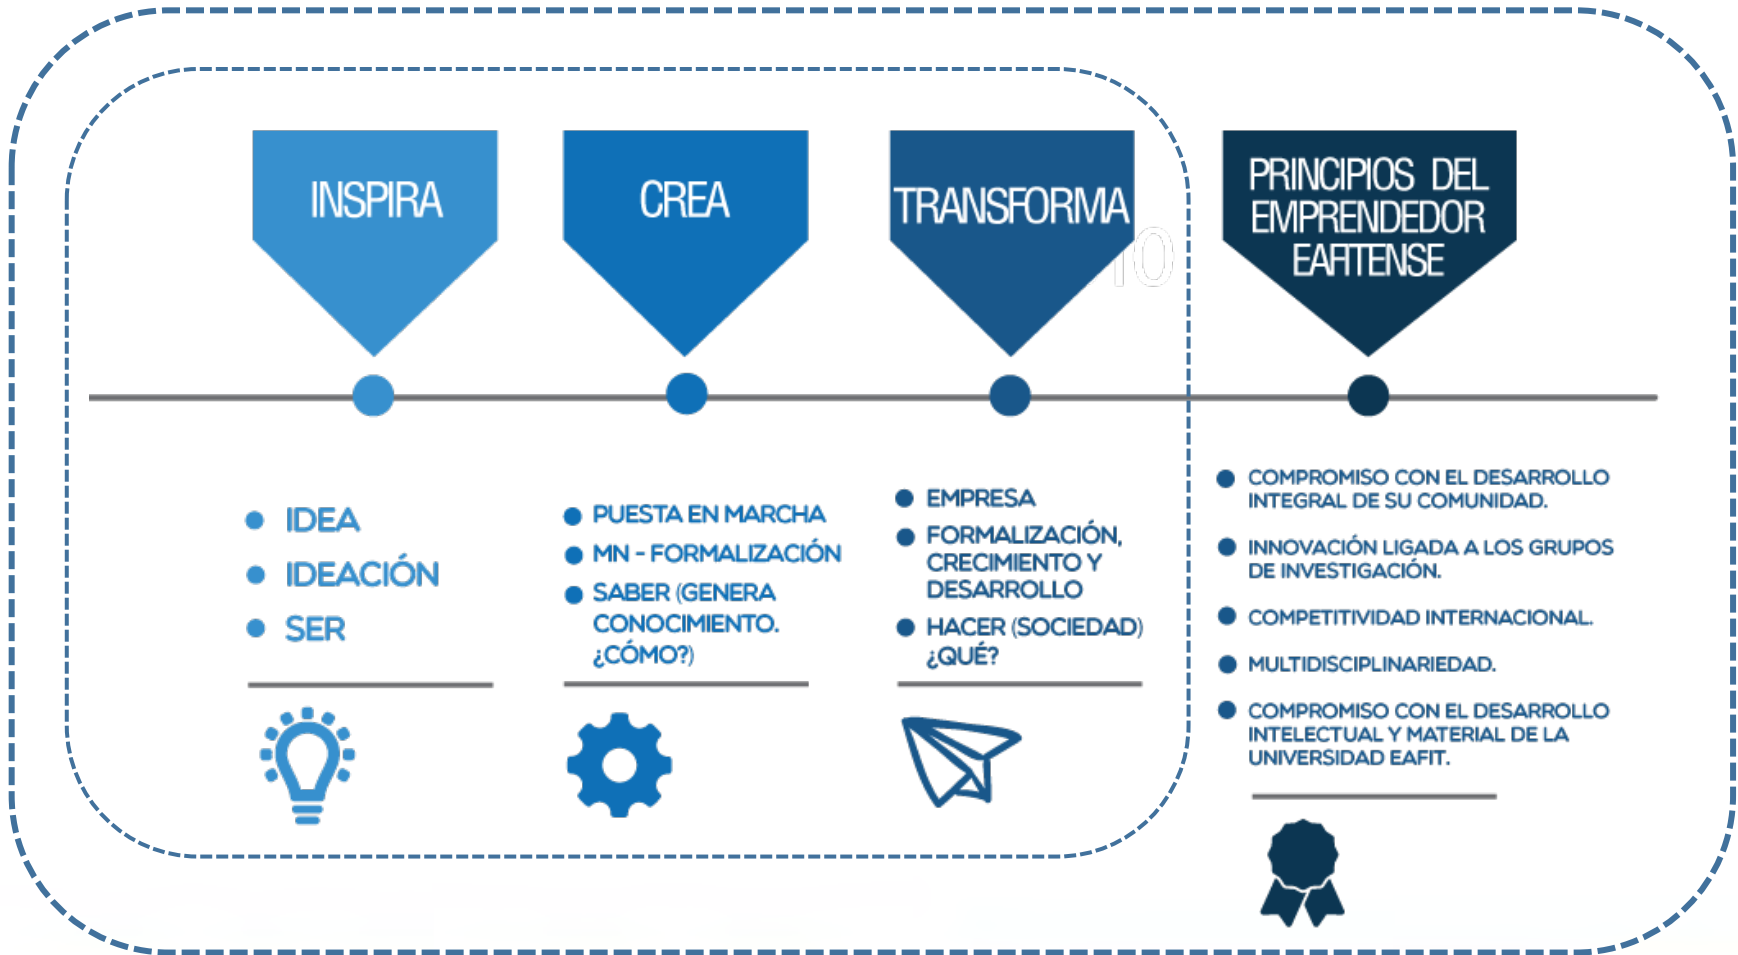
INSPIRA

CREA

TRANSFORMA

PRINCIPIOS DEL EMPRENDEDOR EAFITENSE

IDEA
IDEACIÓN
SER

PUESTA EN MARCHA
MN - FORMALIZACIÓN
SABER (GENERA CONOCIMIENTO. ¿CÓMO?)

EMPRESA
FORMALIZACIÓN, CRECIMIENTO Y DESARROLLO
HACER (SOCIEDAD) ¿QUÉ?

COMPROMISO CON EL DESARROLLO INTEGRAL DE SU COMUNIDAD.
INNOVACIÓN LIGADA A LOS GRUPOS DE INVESTIGACIÓN.
COMPETITIVIDAD INTERNACIONAL.
MULTIDISCIPLINARIEDAD.
COMPROMISO CON EL DESARROLLO INTELECTUAL Y MATERIAL DE LA UNIVERSIDAD EAFIT.